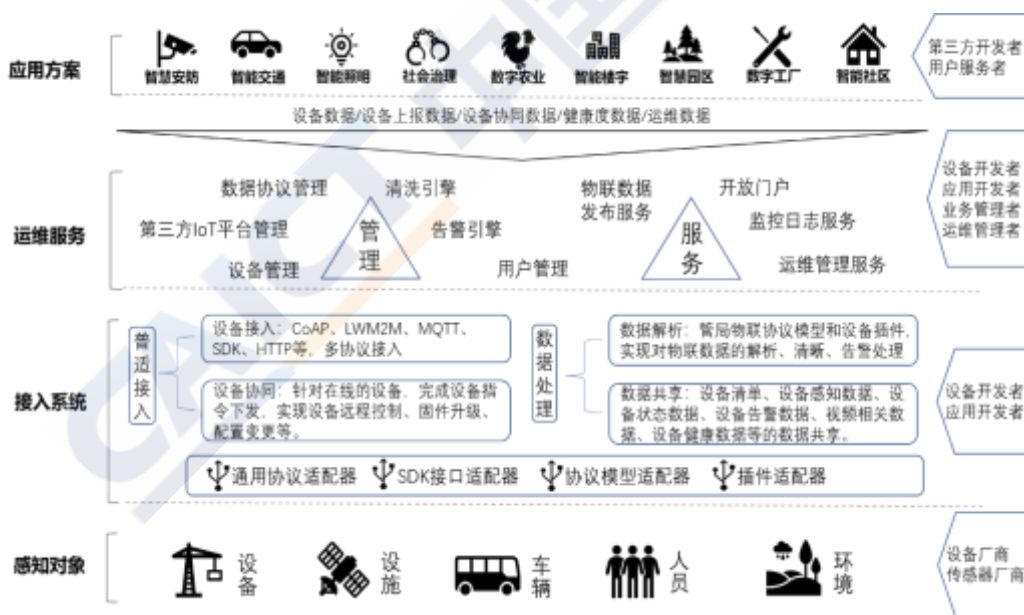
应用方案

智慧安防 智能交通 智能照明 社会治理 数字农业 智能楼宇 智慧园区 数字工厂 智能社区

第三方开发者
用户服务者

设备数据/设备上报数据/设备协同数据/健康度数据/运维数据

运维服务

数据协议管理 清洗引擎 第三方IoT平台管理 管理 告警引擎 设备管理 用户管理 物联数据发布服务 开放门户 服务 监控日志服务 运维管理服务

设备开发者
应用开发者
业务管理者
运维管理者

接入系统

普适接入

设备接入：CoAP、LWM2M、MQTT、SDK、HTTP等，多协议接入

设备协同：针对在线的设备，完成设备指令下发，实现设备远程控制、固件升级、配置变更等。

数据处理

数据解析：管局物联协议模型和设备插件，实现对物联数据的解析、清晰、告警处理

数据共享：设备清单、设备感知数据、设备状态数据、设备告警数据、视频相关数据、设备健康数据等的数据共享。

通用协议适配器 SDK接口适配器 协议模型适配器 插件适配器

设备开发者
应用开发者

感知对象

设备 设施 车辆 人员 环境

设备厂商
传感器厂商

CAICT